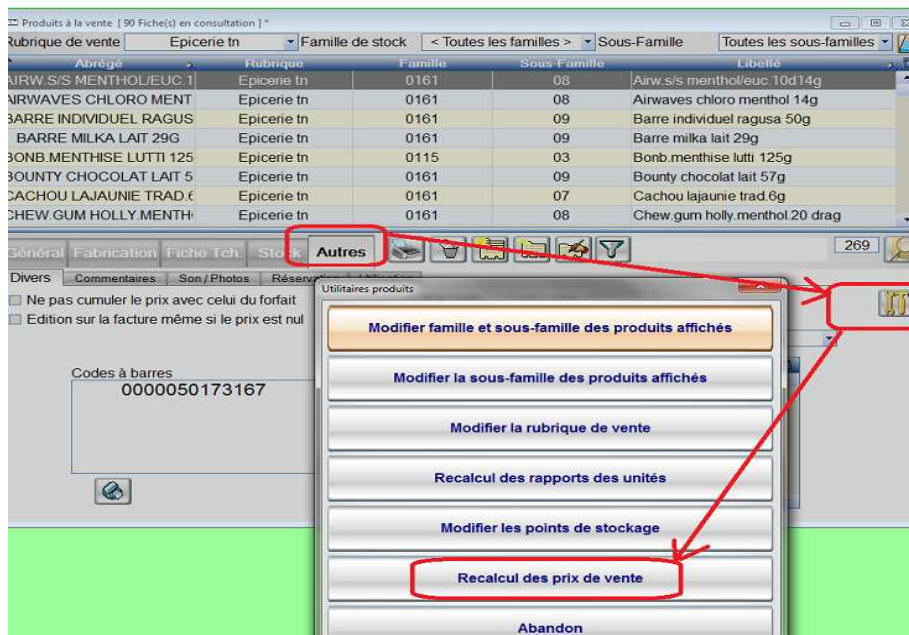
Produits à la vente [ 90 Fiche(s) en consultation ] *

Rubrique de vente | Epicerie tn | Famille de stock | < Toutes les familles > | Sous-Famille | Toutes les sous-familles

| Abrégé | Rubrique | Famille | Sous-Famille | Libellé |
|---|---|---|---|---|
| AIRW.S/S MENTHOL/EUC.1 | Epicerie tn | 0161 | 08 | Airw.s/s menthol/euc.10d14g |
| AIRWAVES CHLORO MENT | Epicerie tn | 0161 | 08 | Airwaves chloro menthol 14g |
| BARRE INDIVIDUEL RAGUS | Epicerie tn | 0161 | 09 | Barre individuel ragusa 50g |
| BARRE MILKA LAIT 29G | Epicerie tn | 0161 | 09 | Barre milka lait 29g |
| BONB.MENTHISE LUTTI 125 | Epicerie tn | 0115 | 03 | Bonb.menthise lutti 125g |
| BOUNTY CHOCOLAT LAIT 5 | Epicerie tn | 0161 | 09 | Bounty chocolat lait 57g |
| CACHOU LAJAUNIE TRAD.6 | Epicerie tn | 0161 | 07 | Cachou lajaunie trad.6g |
| CHEW.GUM HOLLY.MENTH | Epicerie tn | 0161 | 08 | Chew.gum holly.menthol.20 drag |

Général | Fabrication | Fiche Tch. | Stock | Autres

269

Divers | Commentaires | Son / Photos | Réservation | Utilisation

Ne pas cumuler le prix avec celui du forfait

Edition sur la facture même si le prix est nul

Codes à barres

0000050173167

Utilitaires produits

Modifier famille et sous-famille des produits affichés

Modifier la sous-famille des produits affichés

Modifier la rubrique de vente

Recalcul des rapports des unités

Modifier les points de stockage

Recalcul des prix de vente

Abandon